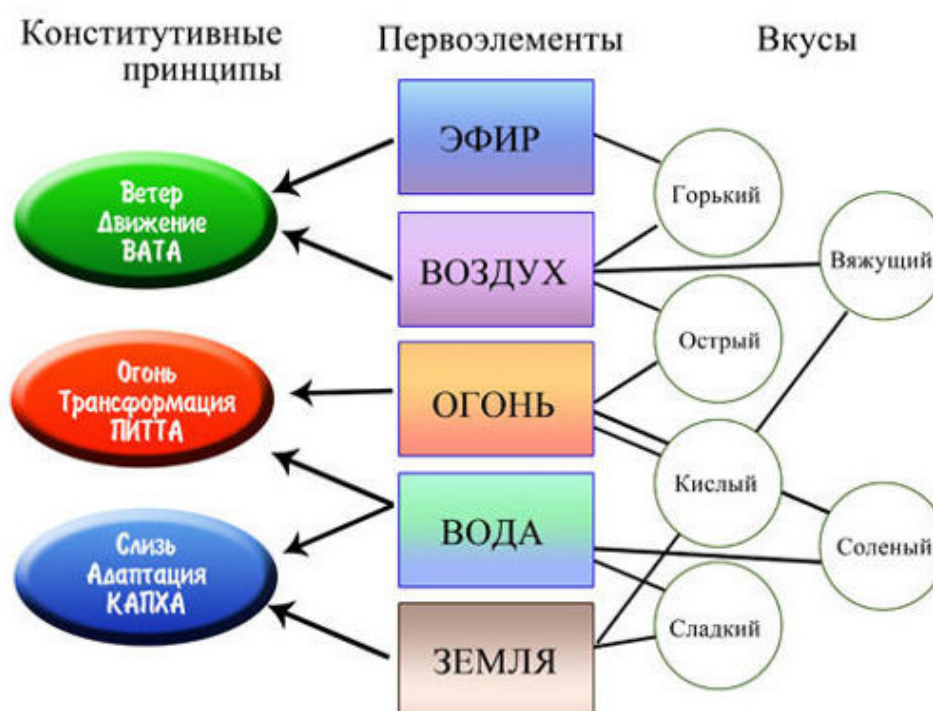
Конститутивные принципы

Первоэлементы

Вкусы

Ветер
Движение
ВАТА

Огонь
Трансформация
ПИТТА

Слизь
Адаптация
КАПХА

ЭФИР

ВОЗДУХ

ОГОНЬ

ВОДА

ЗЕМЛЯ

Горький

Вяжущий

Острый

Кислый

Соленый

Сладкий